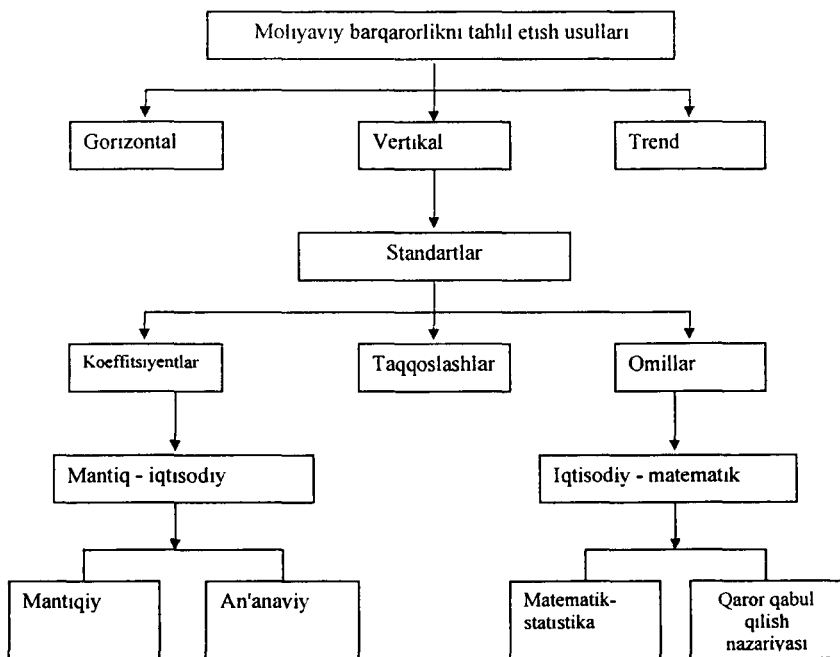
Moliyaviy barqarorlikni tahlil etish usullari

Gorizontal

Vertikal

Trend

Standartlar

Koeffitsiyentlar

Taqqoslashlar

Omillar

Mantiq - iqtisodiy

Iqtisodiy - matematik

Mantiqiy

An'anaviy

Matematik-statistika

Qaror qabul qilish nazariyasi